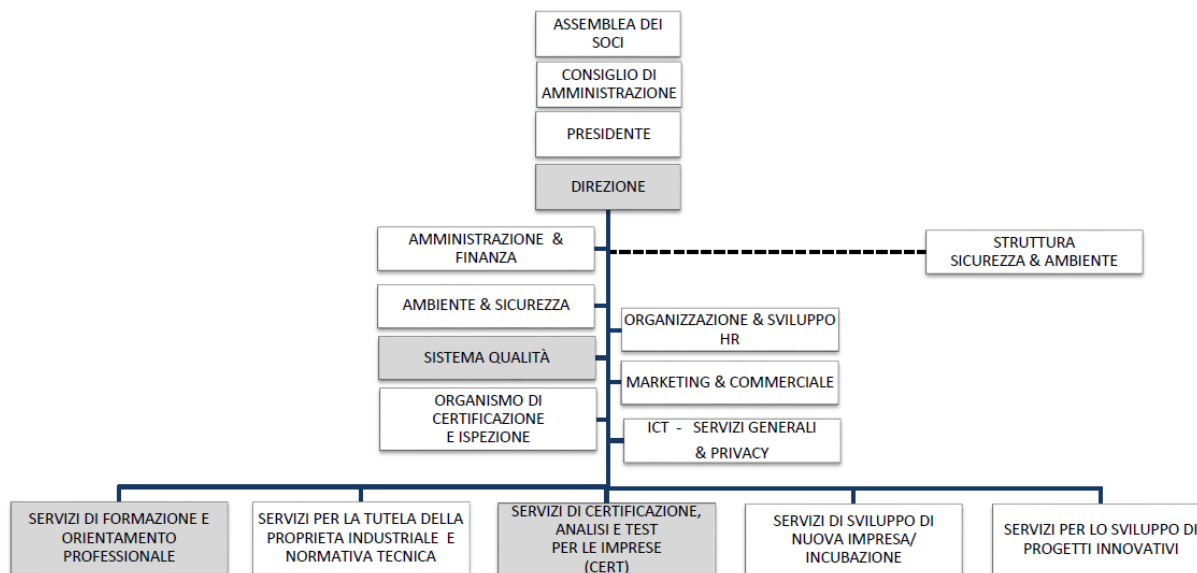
ASSEMBLEA DEI SOCI

CONSIGLIO DI AMMINISTRAZIONE

PRESIDENTE

DIREZIONE

AMMINISTRAZIONE & FINANZA

STRUTTURA SICUREZZA & AMBIENTE

AMBIENTE & SICUREZZA

ORGANIZZAZIONE & SVILUPPO HR

SISTEMA QUALITÀ

MARKETING & COMMERCIALE

ORGANISMO DI CERTIFICAZIONE E ISPEZIONE

ICT - SERVIZI GENERALI & PRIVACY

SERVIZI DI FORMAZIONE E ORIENTAMENTO PROFESSIONALE

SERVIZI PER LA TUTELA DELLA PROPRIETA INDUSTRIALE E NORMATIVA TECNICA

SERVIZI DI CERTIFICAZIONE, ANALISI E TEST PER LE IMPRESE (CERT)

SERVIZI DI SVILUPPO DI NUOVA IMPRESA/ INCUBAZIONE

SERVIZI PER LO SVILUPPO DI PROGETTI INNOVATIVI